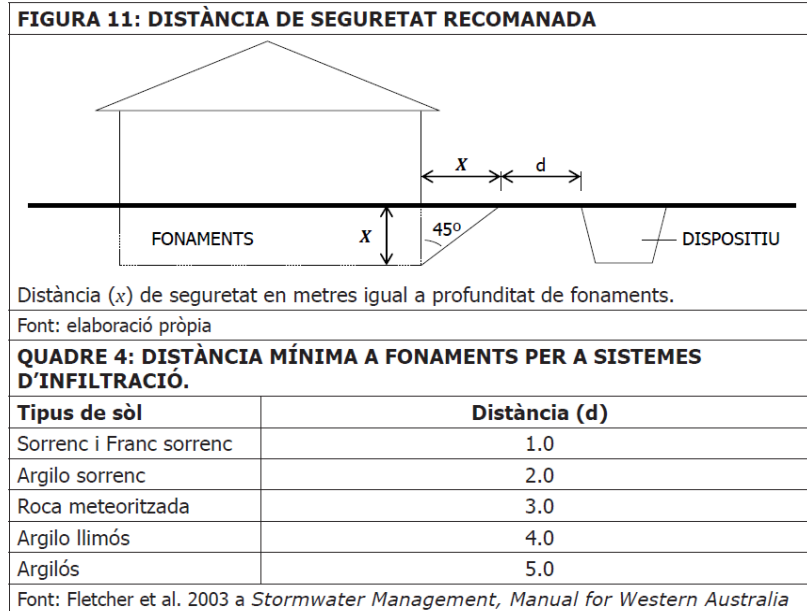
FIGURA 11: DISTÀNCIA DE SEGURETAT RECOMANADA

X d

FONAMENTS X 45º DISPOSITIU

Distància ($x$) de seguretat en metres igual a profunditat de fonaments.

Font: elaboració pròpia

QUADRE 4: DISTÀNCIA MÍNIMA A FONAMENTS PER A SISTEMES D'INFILTRACIÓ.

| Tipus de sòl | Distància (d) |
|---|---|
| Sorrenc i Franc sorrenc | 1.0 |
| Argilo sorrenc | 2.0 |
| Roca meteoritzada | 3.0 |
| Argilo llimós | 4.0 |
| Argilós | 5.0 |

Font: Fletcher et al. 2003 a *Stormwater Management, Manual for Western Australia*